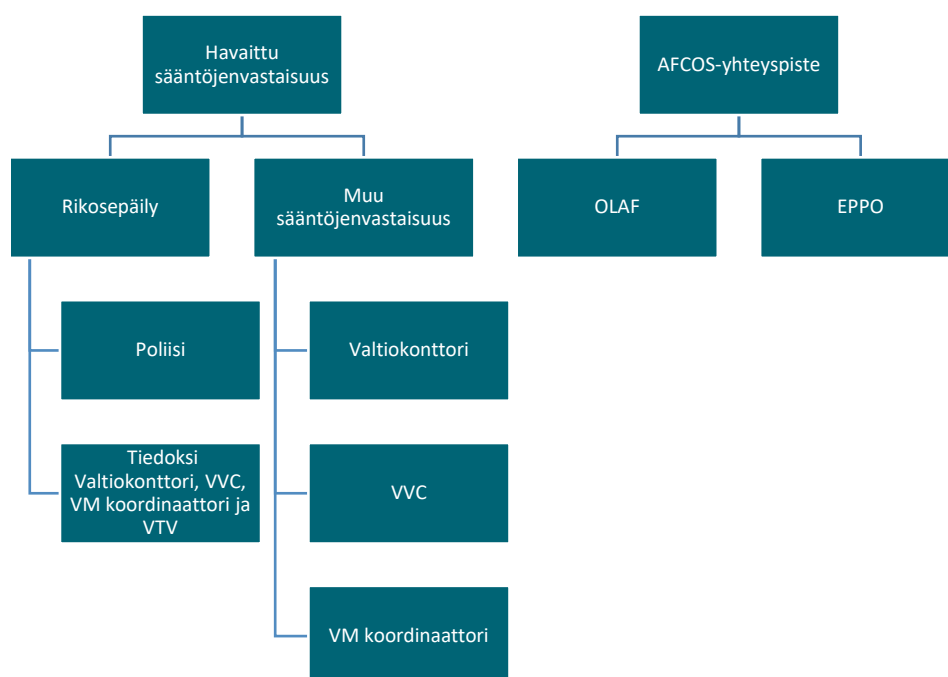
Havaittu sääntöjenvastaisuus

Rikosepäily

Muu sääntöjenvastaisuus

Poliisi

Tiedoksi Valtiokonttori, VVC, VM koordinaattori ja VTV

Valtiokonttori

VVC

VM koordinaattori

AFCOS-yhteyspiste

OLAF

EPPO